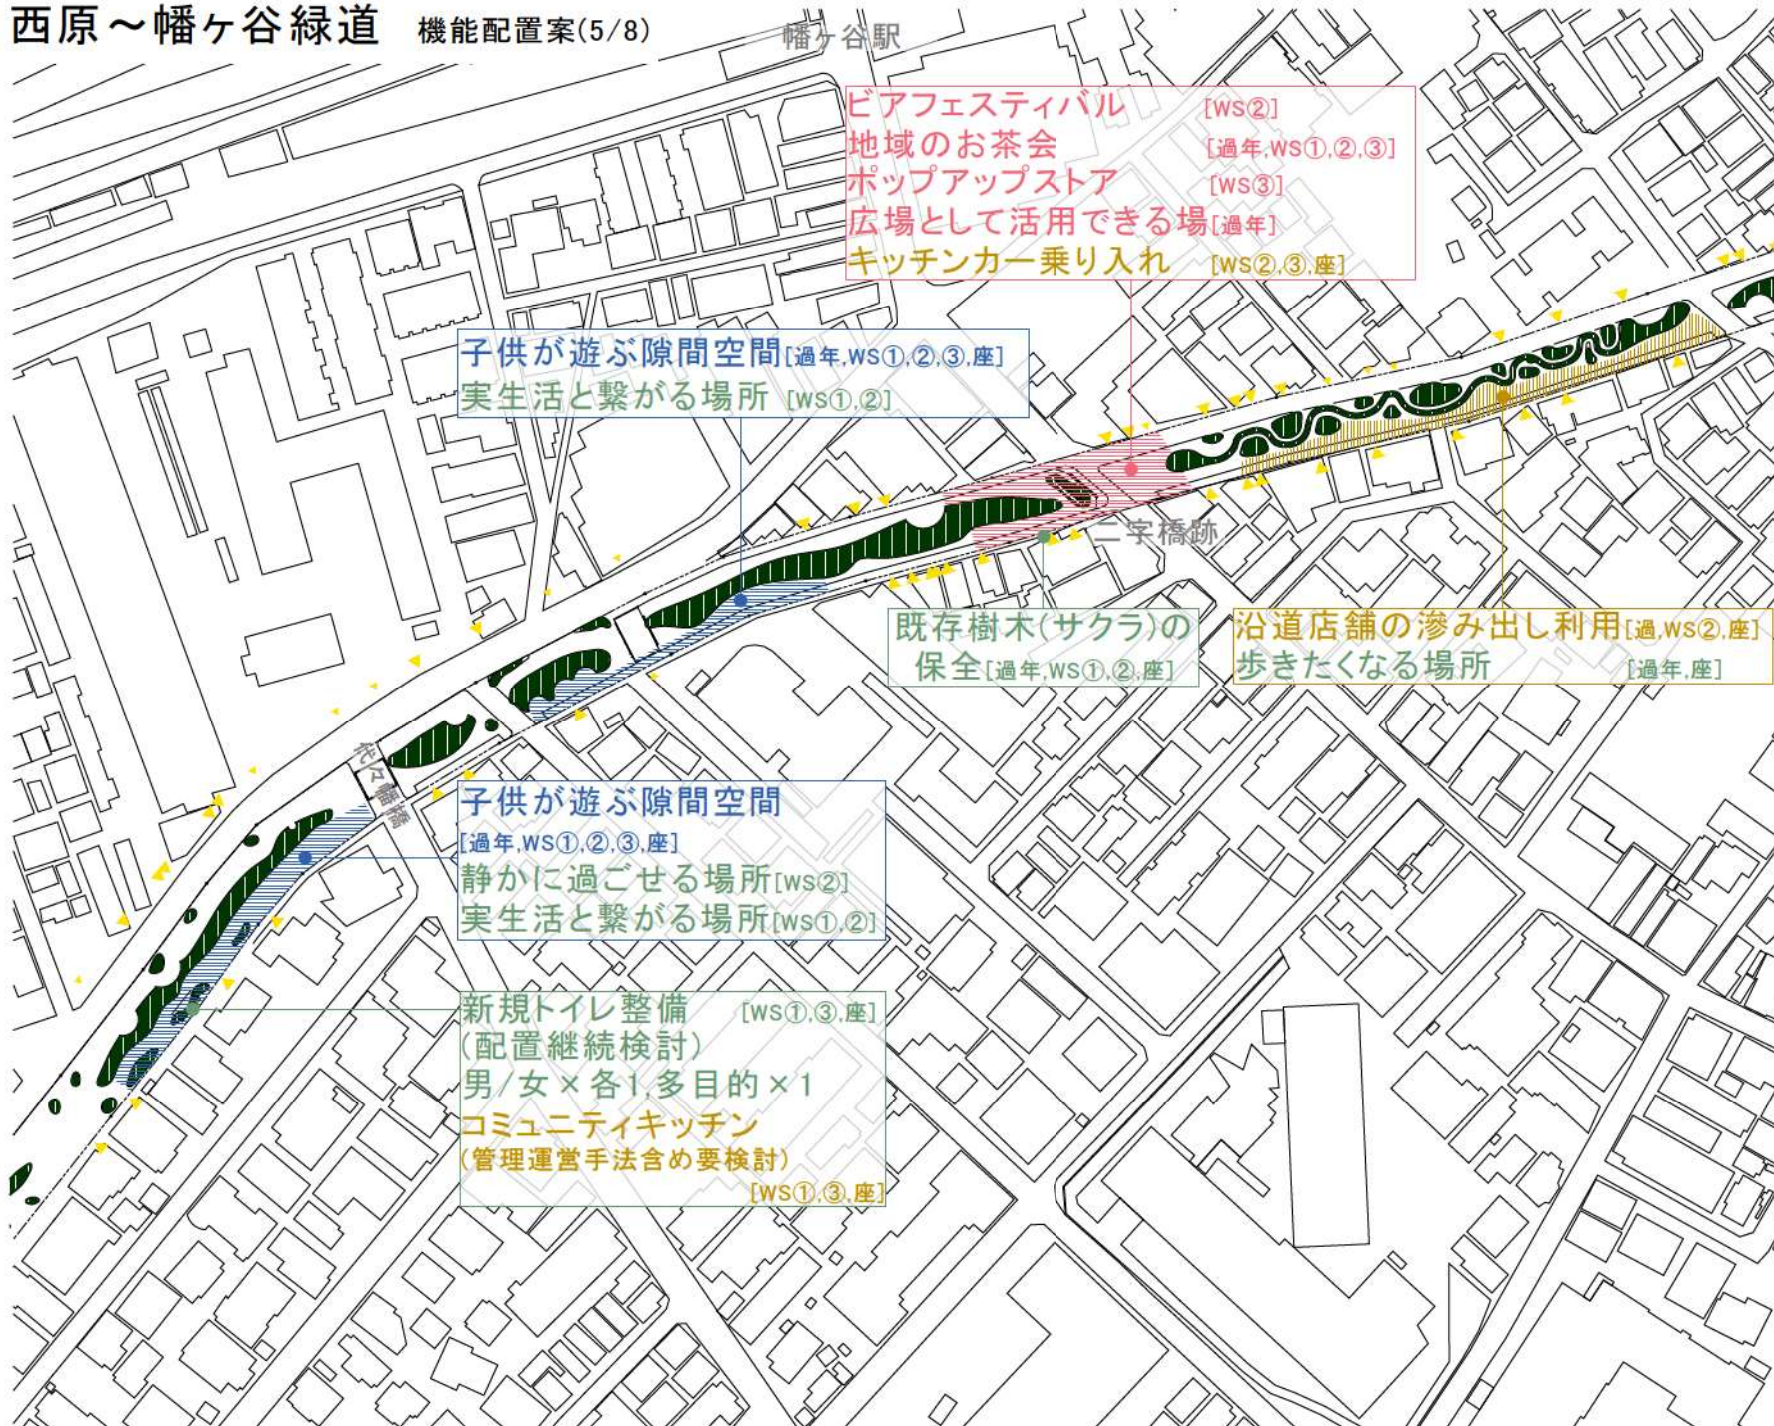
西原～幡ヶ谷緑道　機能配置案(5/8)

幡ヶ谷駅

ビアフェスティバル [WS②]
地域のお茶会 [過年,WS①,②,③]
ポップアップストア [WS③]
広場として活用できる場[過年]
キッチンカー乗り入れ [WS②,③,座]

子供が遊ぶ隙間空間[過年,WS①,②,③,座]
実生活と繋がる場所 [WS①,②]

二字橋跡

既存樹木(サクラ)の保全[過年,WS①,②,座]

沿道店舗の滲み出し利用[過,WS②,座]
歩きたくなる場所 [過年,座]

代々幡橋

子供が遊ぶ隙間空間
[過年,WS①,②,③,座]
静かに過ごせる場所[WS②]
実生活と繋がる場所[WS①,②]

新規トイレ整備 [WS①,③,座]
(配置継続検討)
男/女×各1,多目的×1
コミュニティキッチン
(管理運営手法含め要検討)
[WS①,③,座]